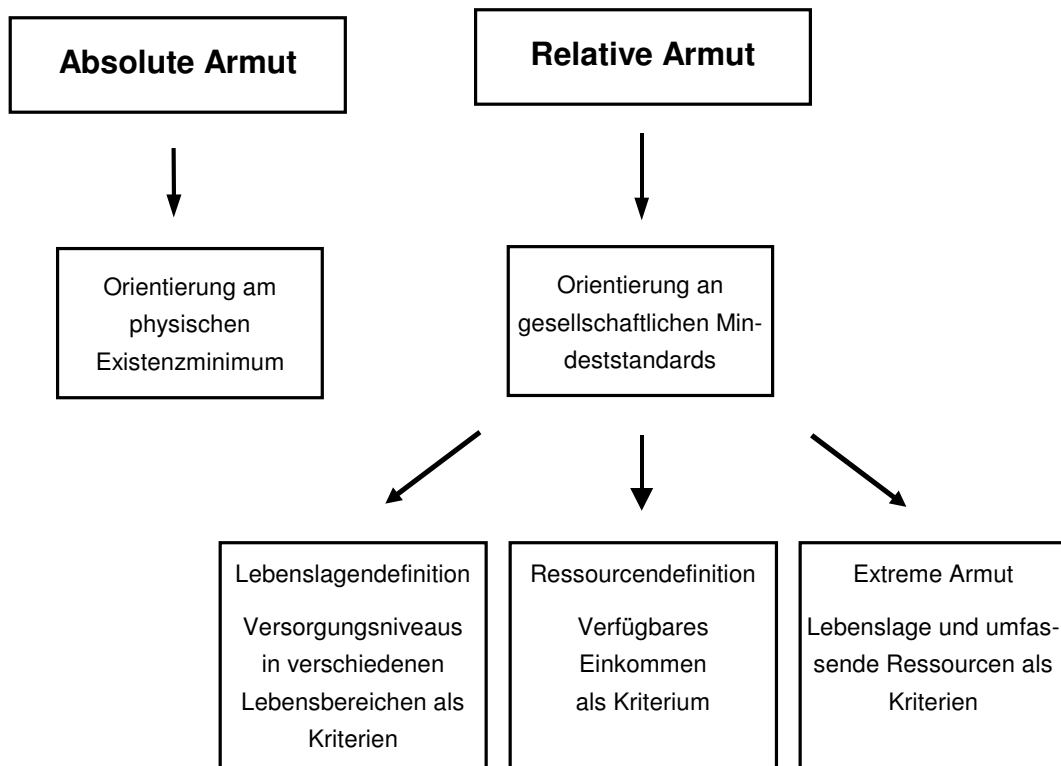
Absolute Armut

Relative Armut

Orientierung am physischen Existenzminimum

Orientierung an gesellschaftlichen Mindeststandards

Lebenslagendefinition

Versorgungsniveaus in verschiedenen Lebensbereichen als Kriterien

Ressourcendefinition

Verfügbares Einkommen als Kriterium

Extreme Armut

Lebenslage und umfassende Ressourcen als Kriterien